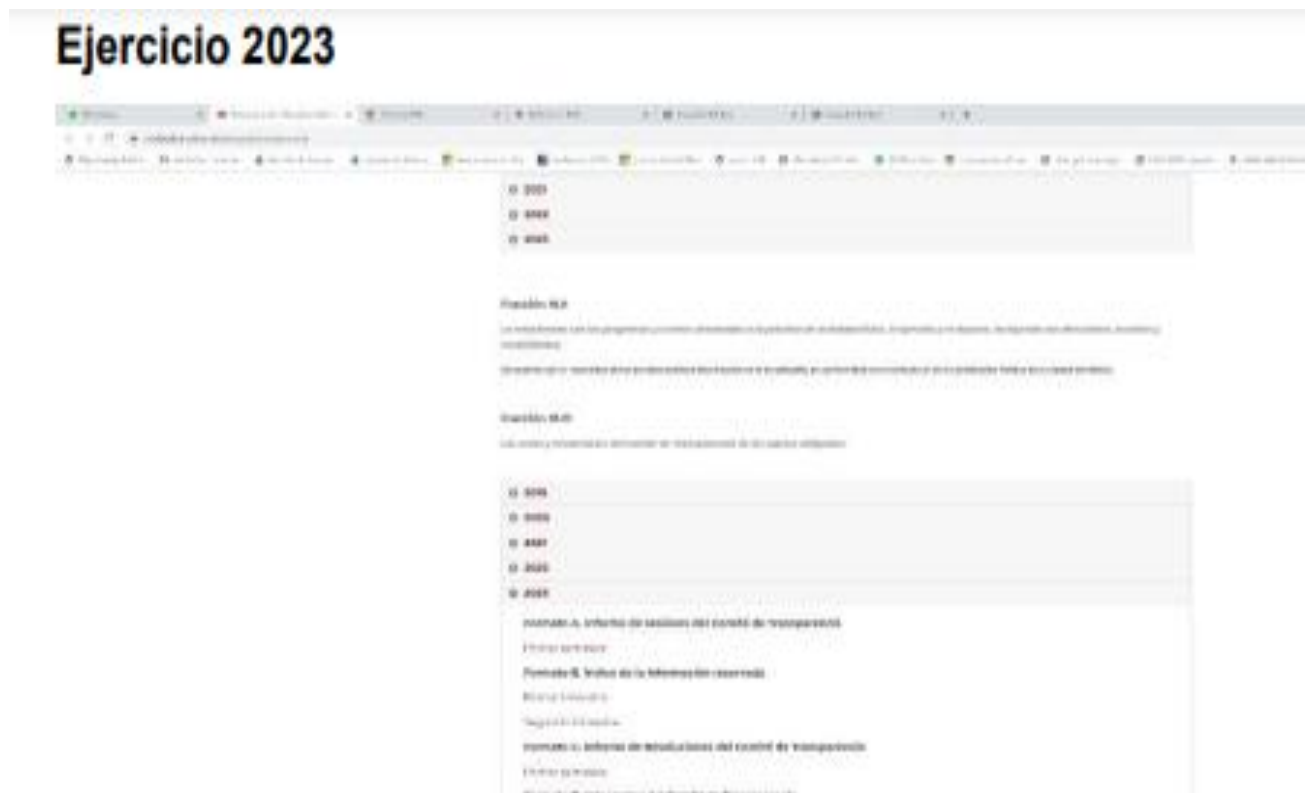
Ejercicio 2023

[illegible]

2021
2022
2023

Fracción XLII

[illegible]

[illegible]

Fracción XLIII

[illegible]

2019
2020
2021
2022
2023

Formato A. Informe de sesiones del comité de transparencia

Primer trimestre

Formato B. Índice de la información reservada

Primer trimestre

Segundo trimestre

Formato C. Informe de resoluciones del comité de transparencia

Primer trimestre

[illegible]